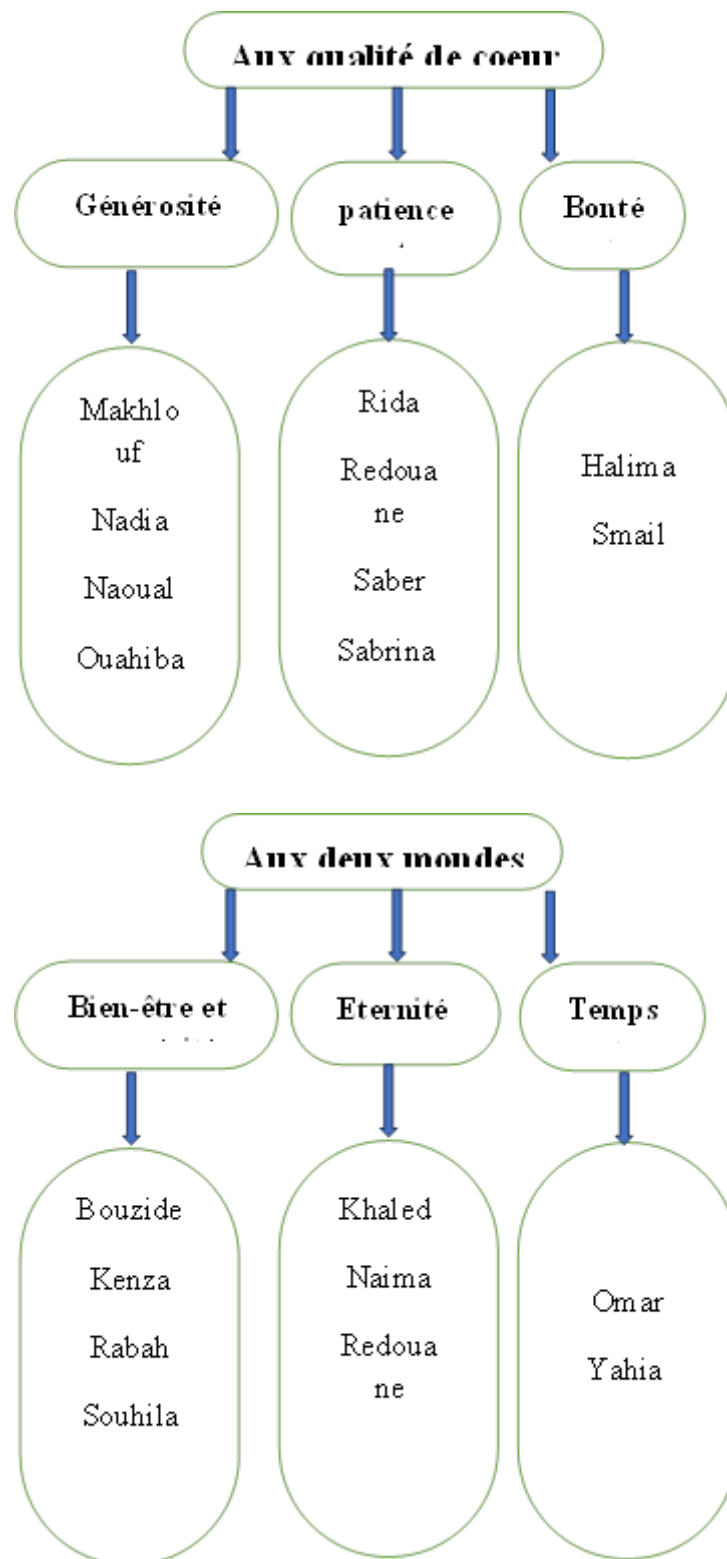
Aux qualité de coeur

Générosité

patience

Bonté

Makhlouf
Nadia
Naoual
Ouahiba

Rida
Redouane
Saber
Sabrina

Halima
Smail

Aux deux mondes

Bien-être et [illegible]

Eternité

Temps

Bouzide
Kenza
Rabah
Souhila

Khaled
Naima
Redouane

Omar
Yahia